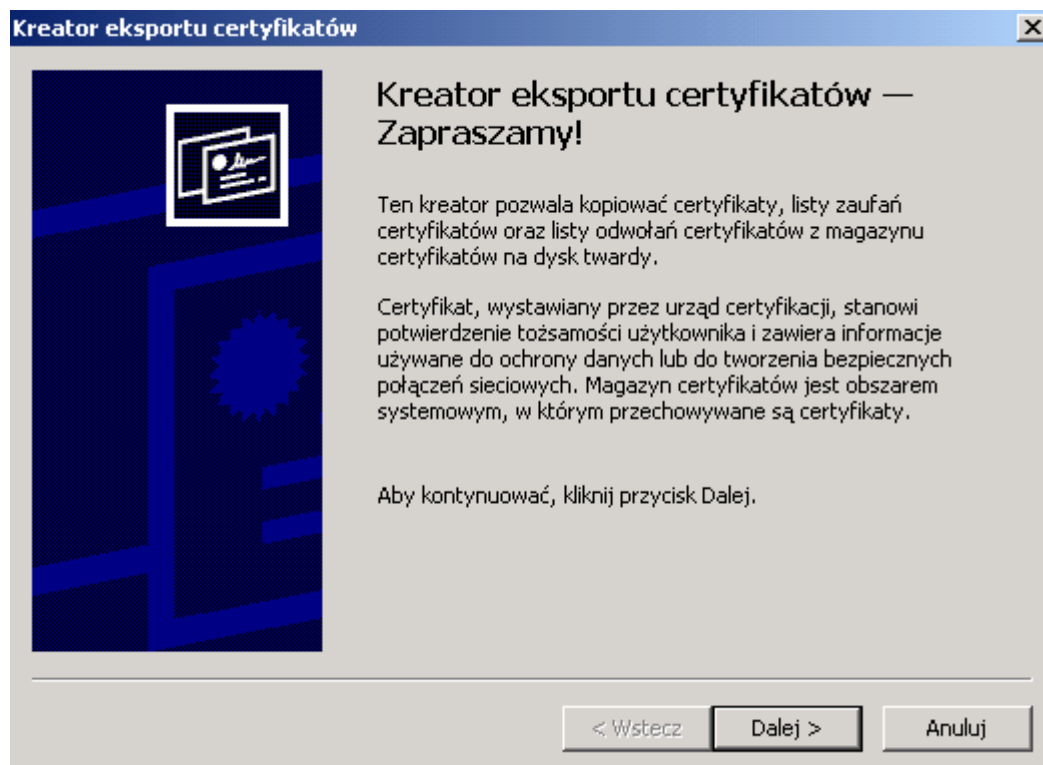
Kreator eksportu certyfikatów

Kreator eksportu certyfikatów — Zapraszamy!

Ten kreator pozwala kopiować certyfikaty, listy zaufań certyfikatów oraz listy odwołań certyfikatów z magazynu certyfikatów na dysk twardy.

Certyfikat, wystawiany przez urząd certyfikacji, stanowi potwierdzenie tożsamości użytkownika i zawiera informacje używane do ochrony danych lub do tworzenia bezpiecznych połączeń sieciowych. Magazyn certyfikatów jest obszarem systemowym, w którym przechowywane są certyfikaty.

Aby kontynuować, kliknij przycisk Dalej.

< Wstecz | Dalej > | Anuluj